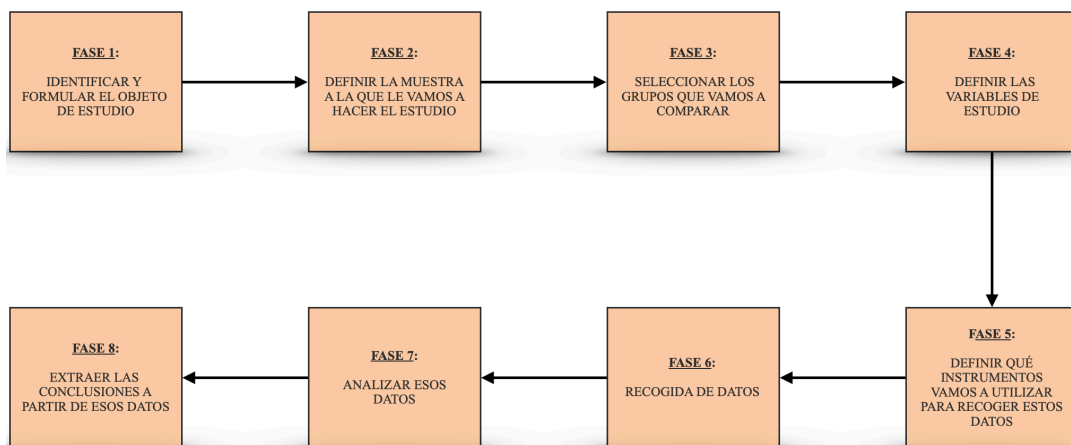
FASE 1:

IDENTIFICAR Y FORMULAR EL OBJETO DE ESTUDIO

FASE 2:

DEFINIR LA MUESTRA A LA QUE LE VAMOS A HACER EL ESTUDIO

FASE 3:

SELECCIONAR LOS GRUPOS QUE VAMOS A COMPARAR

FASE 4:

DEFINIR LAS VARIABLES DE ESTUDIO

FASE 5:

DEFINIR QUÉ INSTRUMENTOS VAMOS A UTILIZAR PARA RECOGER ESTOS DATOS

FASE 6:

RECOGIDA DE DATOS

FASE 7:

ANALIZAR ESOS DATOS

FASE 8:

EXTRAER LAS CONCLUSIONES A PARTIR DE ESOS DATOS